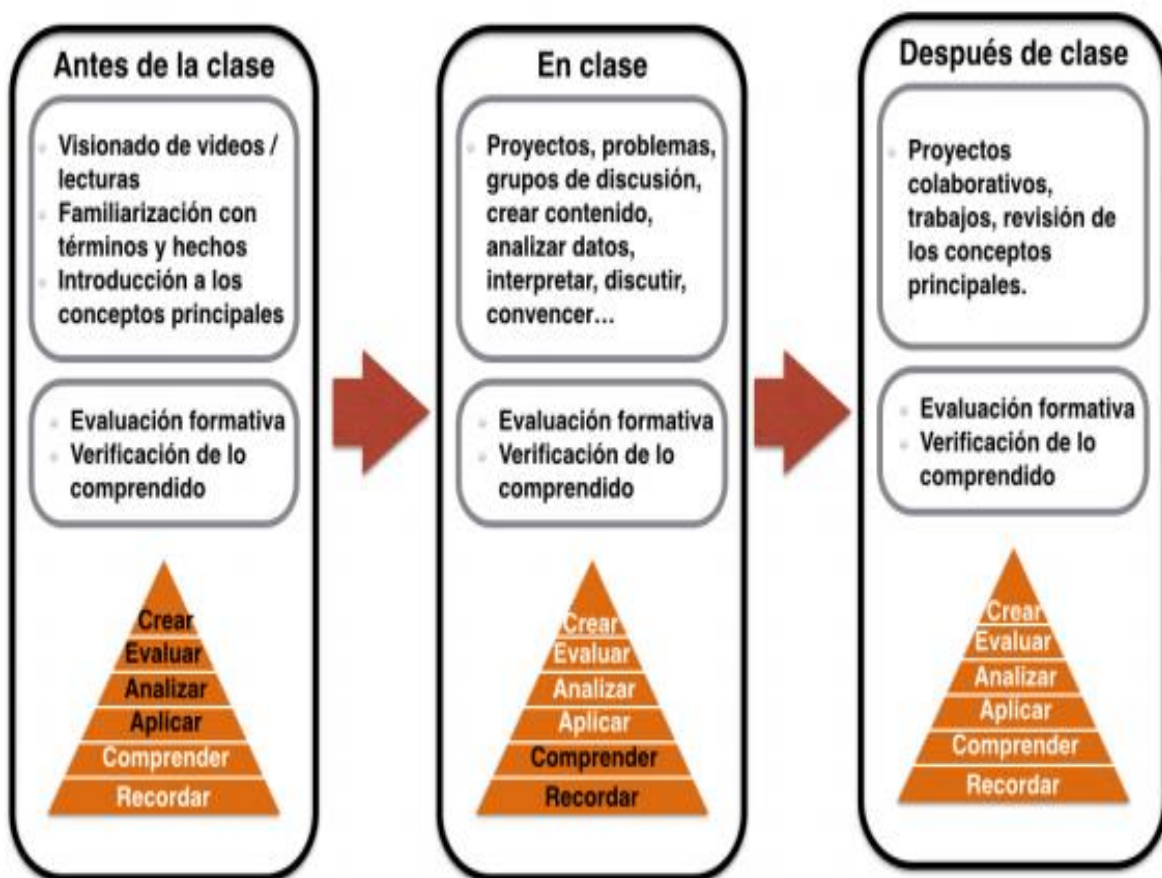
Antes de la clase

- Visionado de videos / lecturas
- Familiarización con términos y hechos
- Introducción a los conceptos principales

- Evaluación formativa
- Verificación de lo comprendido

Crear
Evaluar
Analizar
Aplicar
Comprender
Recordar

En clase

- Proyectos, problemas, grupos de discusión, crear contenido, analizar datos, interpretar, discutir, convencer…

- Evaluación formativa
- Verificación de lo comprendido

Crear
Evaluar
Analizar
Aplicar
Comprender
Recordar

Después de clase

- Proyectos colaborativos, trabajos, revisión de los conceptos principales.

- Evaluación formativa
- Verificación de lo comprendido

Crear
Evaluar
Analizar
Aplicar
Comprender
Recordar